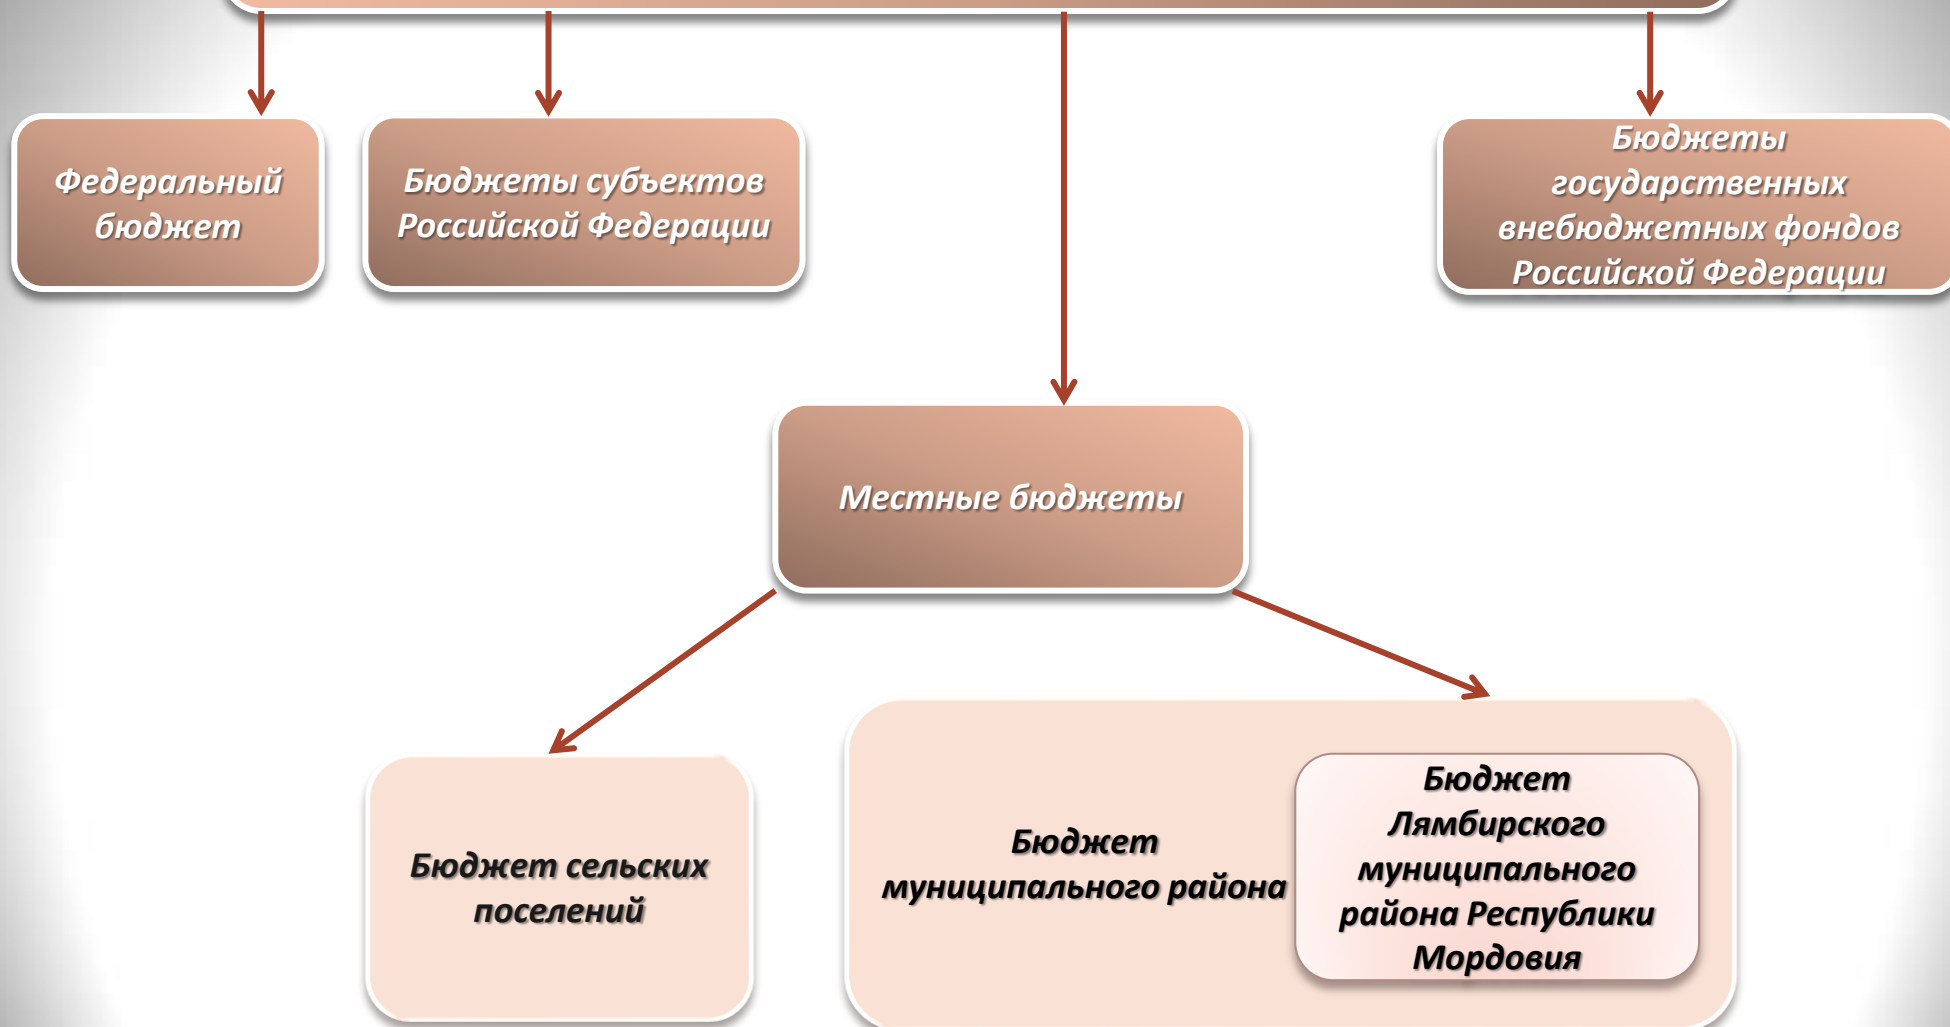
Федеральный бюджет

Бюджеты субъектов Российской Федерации

Бюджеты государственных внебюджетных фондов Российской Федерации

Местные бюджеты

Бюджет сельских поселений

Бюджет муниципального района

Бюджет Лямбирского муниципального района Республики Мордовия